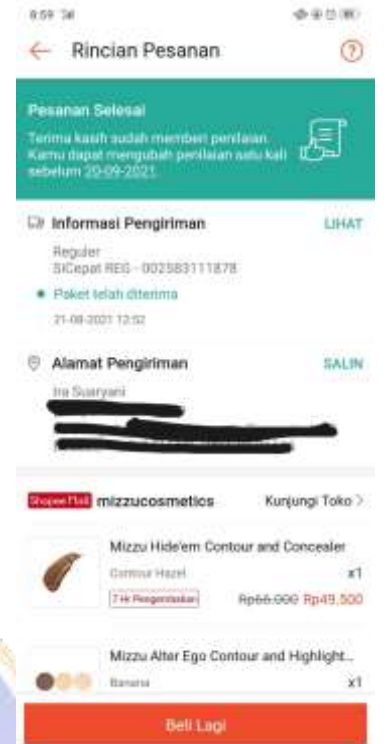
8:59

Rincian Pesanan

Pesanan Selesai
Terima kasih sudah memberi penilaian. Kamu dapat mengubah penilaian satu kali sebelum 20-09-2021.

Informasi Pengiriman
LIHAT
Reguler
SiCepat REG - 002583111878
Paket telah diterima
21-08-2021 12:52

Alamat Pengiriman
SALIN
Ira Suaryani

Shopee Mall mizzucosmetics
Kunjungi Toko >

Mizzu Hide'em Contour and Concealer
Contour Hazel
x1
7 Hr Pengembalian
Rp66.000 Rp49.500

Mizzu Alter Ego Contour and Highlight...
Banana
x1

Beli Lagi